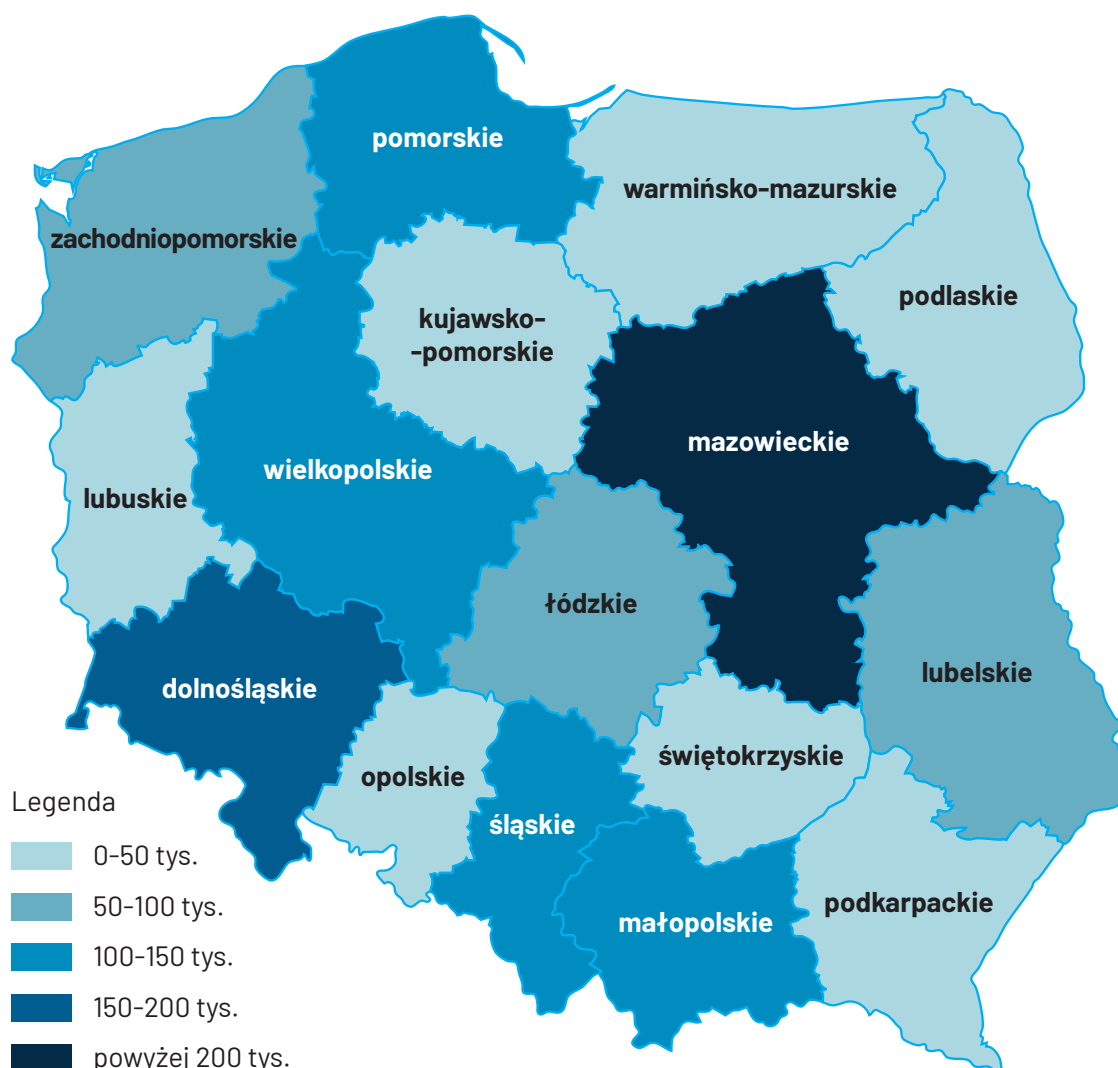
pomorskie

warmińsko-mazurskie

zachodniopomorskie

podlaskie

kujawsko-
-pomorskie

mazowieckie

wielkopolskie

lubuskie

łódzkie

lubelskie

dolnośląskie

świętokrzyskie

opolskie

śląskie

podkarpackie

małopolskie

Legenda

0-50 tys.

50-100 tys.

100-150 tys.

150-200 tys.

powyżej 200 tys.